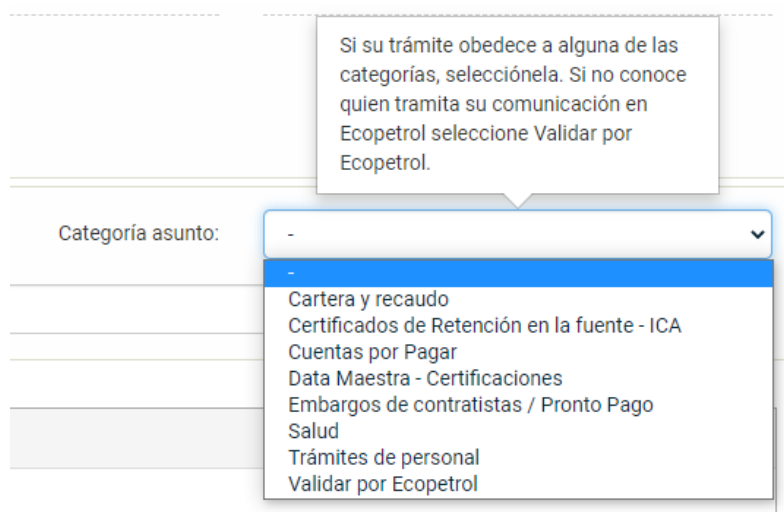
Si su trámite obedece a alguna de las categorías, selecciónela. Si no conoce quien tramita su comunicación en Ecopetrol seleccione Validar por Ecopetrol.

Categoría asunto:

-

-
Cartera y recaudo
Certificados de Retención en la fuente - ICA
Cuentas por Pagar
Data Maestra - Certificaciones
Embargos de contratistas / Pronto Pago
Salud
Trámites de personal
Validar por Ecopetrol